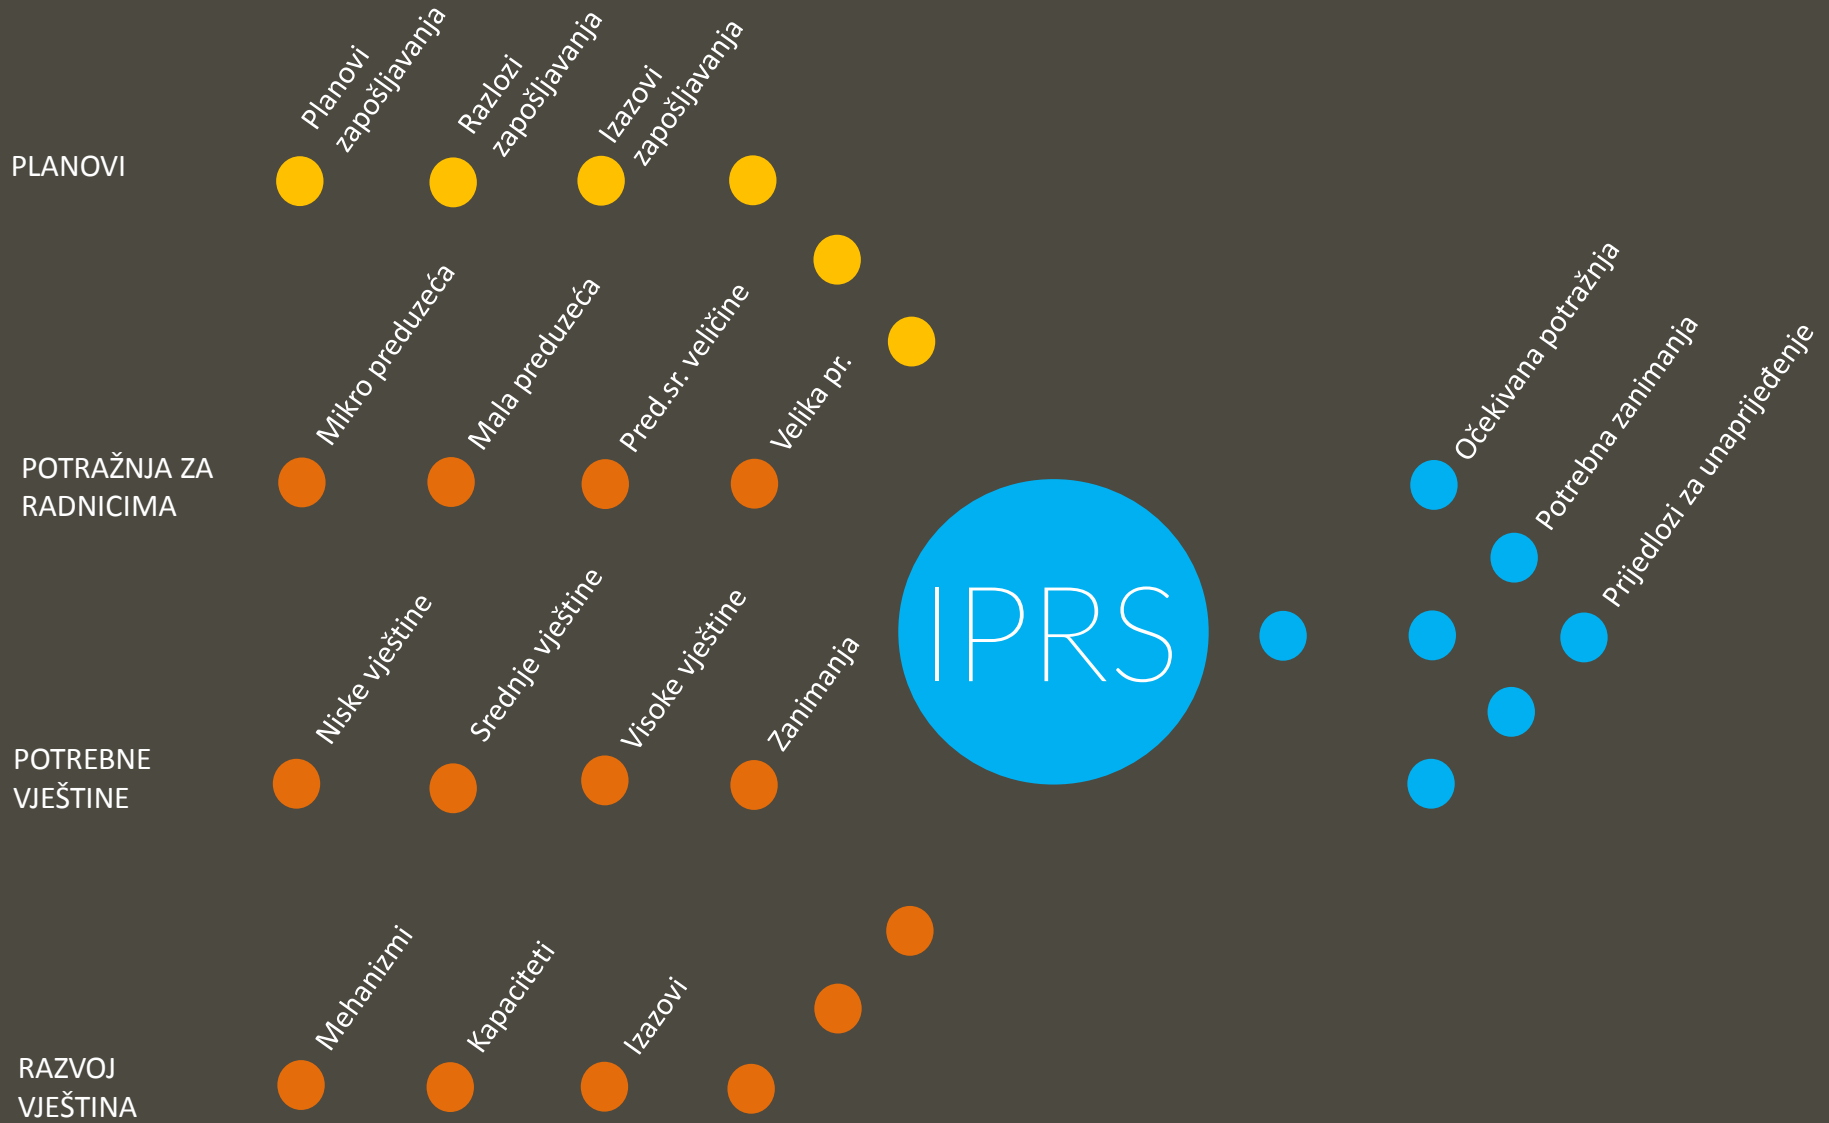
PLANOVI

Planovi zapošljavanja

Razlozi zapošljavanja

Izazovi zapošljavanja

POTRAŽNJA ZA RADNICIMA

Mikro preduzeća

Mala preduzeća

Pred.sr. veličine

Velika pr.

POTREBNE VJEŠTINE

Niske vještine

Srednje vještine

Visoke vještine

Zanimanja

RAZVOJ VJEŠTINA

Mehanizmi

Kapaciteti

Izazovi

IPRS

Očekivana potražnja

Potrebna zanimanja

Prijedlozi za unaprijeđenje